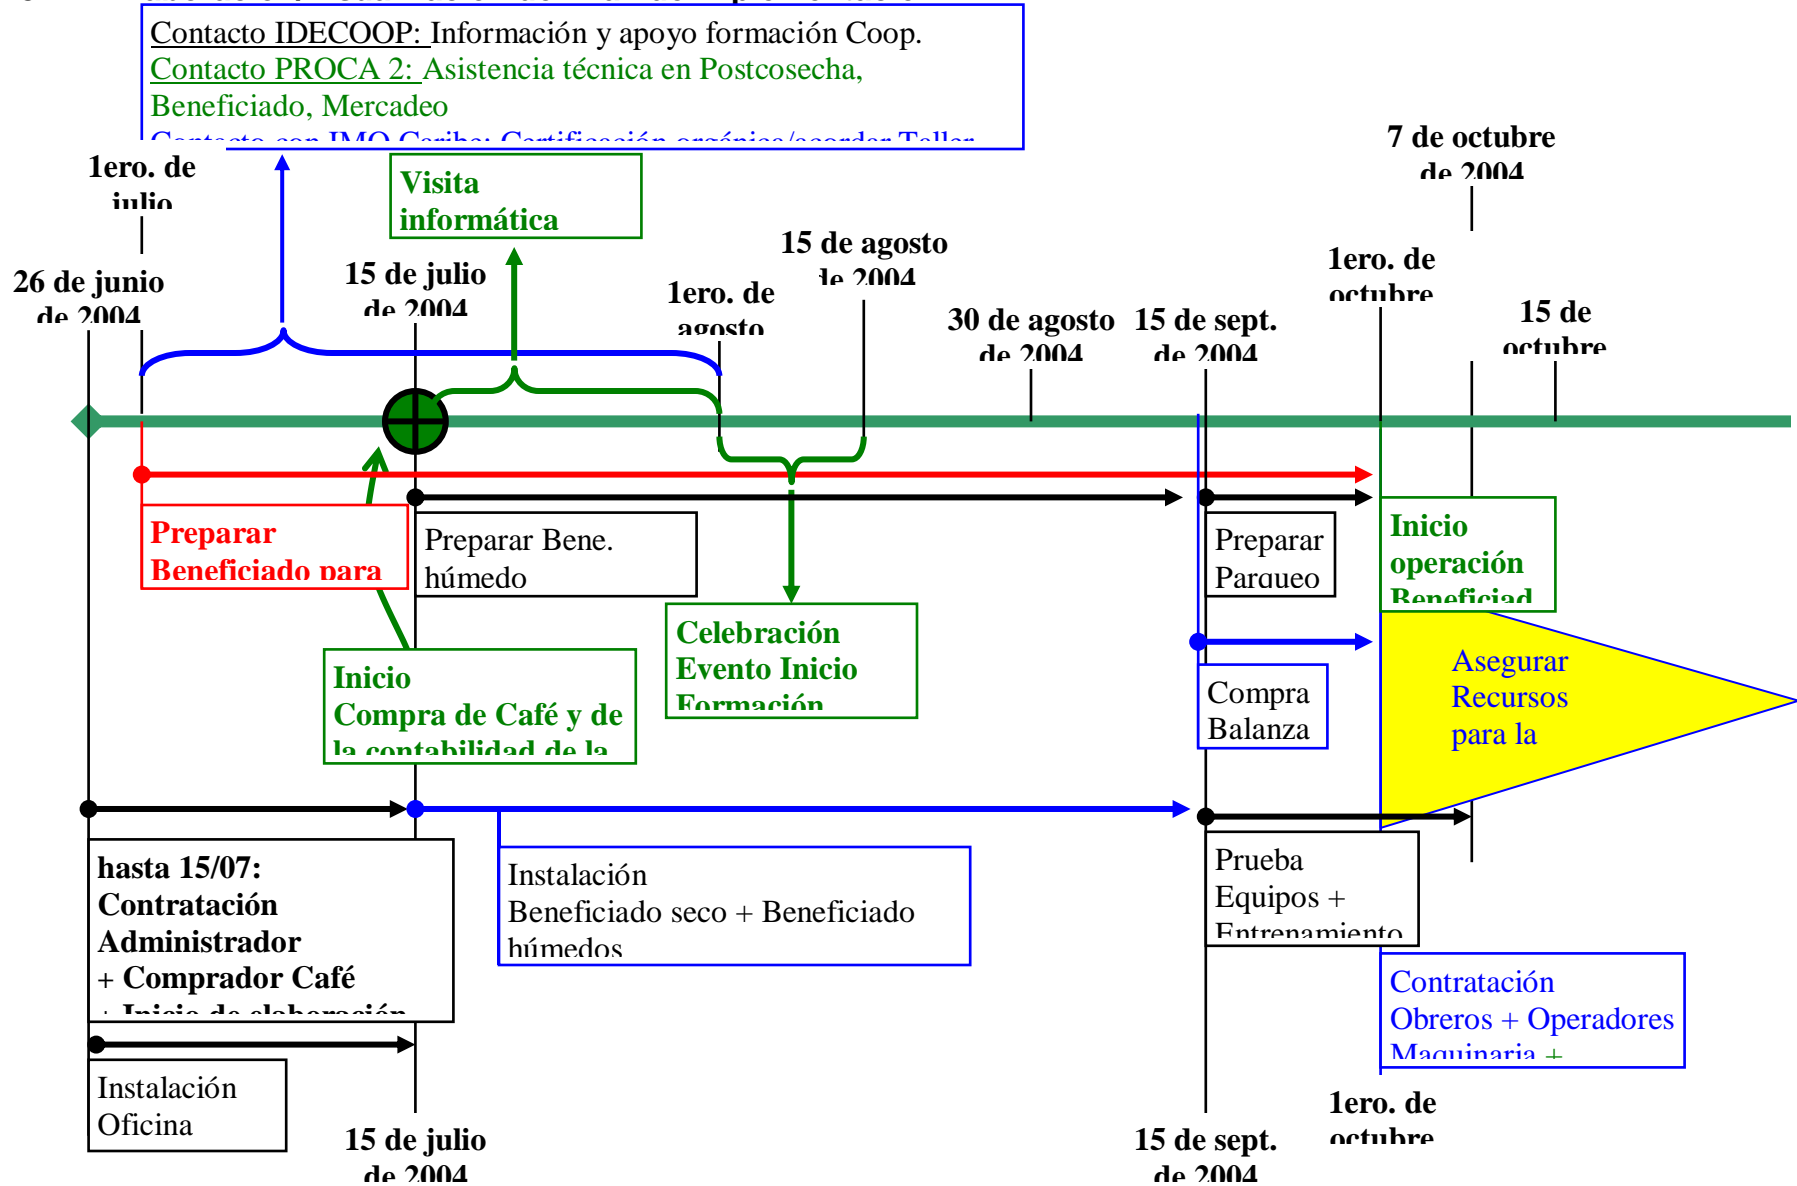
Contacto IDECOOP: Información y apoyo formación Coop.
Contacto PROCA 2: Asistencia técnica en Postcosecha, Beneficiado, Mercadeo
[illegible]

7 de octubre de 2004

1ero. de julio

Visita informática

15 de agosto de 2004

26 de junio de 2004

15 de julio de 2004

1ero. de agosto

1ero. de octubre

30 de agosto de 2004

15 de sept. de 2004

15 de octubre

Preparar Beneficiado para

Preparar Bene. húmedo

Preparar Parqueo

Inicio operación Beneficiad

Celebración Evento Inicio Formación

Inicio Compra de Café y de la contabilidad de la

Asegurar Recursos para la

Compra Balanza

hasta 15/07: Contratación Administrador + Comprador Café + Inicio de elaboración

Instalación Beneficiado seco + Beneficiado húmedos

Prueba Equipos + Entrenamiento

Contratación Obreros + Operadores Maquinaria +

Instalación Oficina

15 de julio de 2004

15 de sept. de 2004

1ero. de octubre